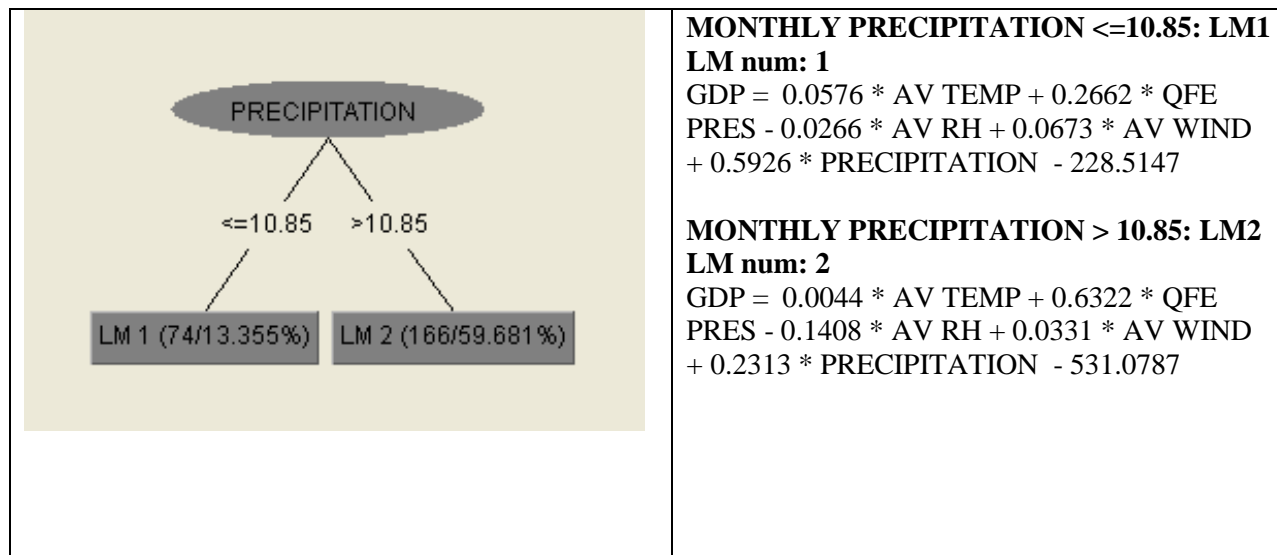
PRECIPITATION

<=10.85 >10.85

LM 1 (74/13.355%) LM 2 (166/59.681%)

**MONTHLY PRECIPITATION <=10.85: LM1**
**LM num: 1**
GDP = 0.0576 * AV TEMP + 0.2662 * QFE PRES - 0.0266 * AV RH + 0.0673 * AV WIND + 0.5926 * PRECIPITATION - 228.5147

**MONTHLY PRECIPITATION > 10.85: LM2**
**LM num: 2**
GDP = 0.0044 * AV TEMP + 0.6322 * QFE PRES - 0.1408 * AV RH + 0.0331 * AV WIND + 0.2313 * PRECIPITATION - 531.0787